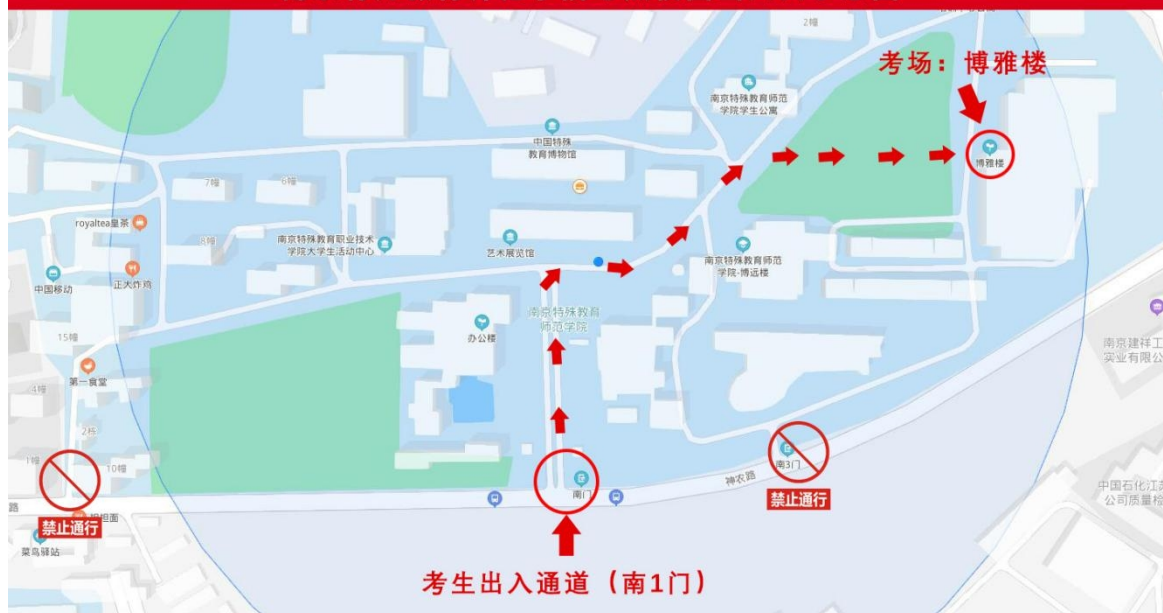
考场：博雅楼

2幢

南京特殊教育师范学院学生公寓

博雅楼

中国特殊教育博物馆

7幢

6幢

royaltea皇茶

8幢

南京特殊教育职业技术学院大学生活动中心

艺术展览馆

南京特殊教育师范学院·博远楼

中国移动

正大炸鸡

南京特殊教育师范学院

办公楼

15幢

南京建祥工实业有限公

第一食堂

4幢

2幢

1幢

10幢

南3门

神农路

南门

禁止通行

禁止通行

中国石化江苏公司质量检

路

菜鸟驿站

考生出入通道（南1门）